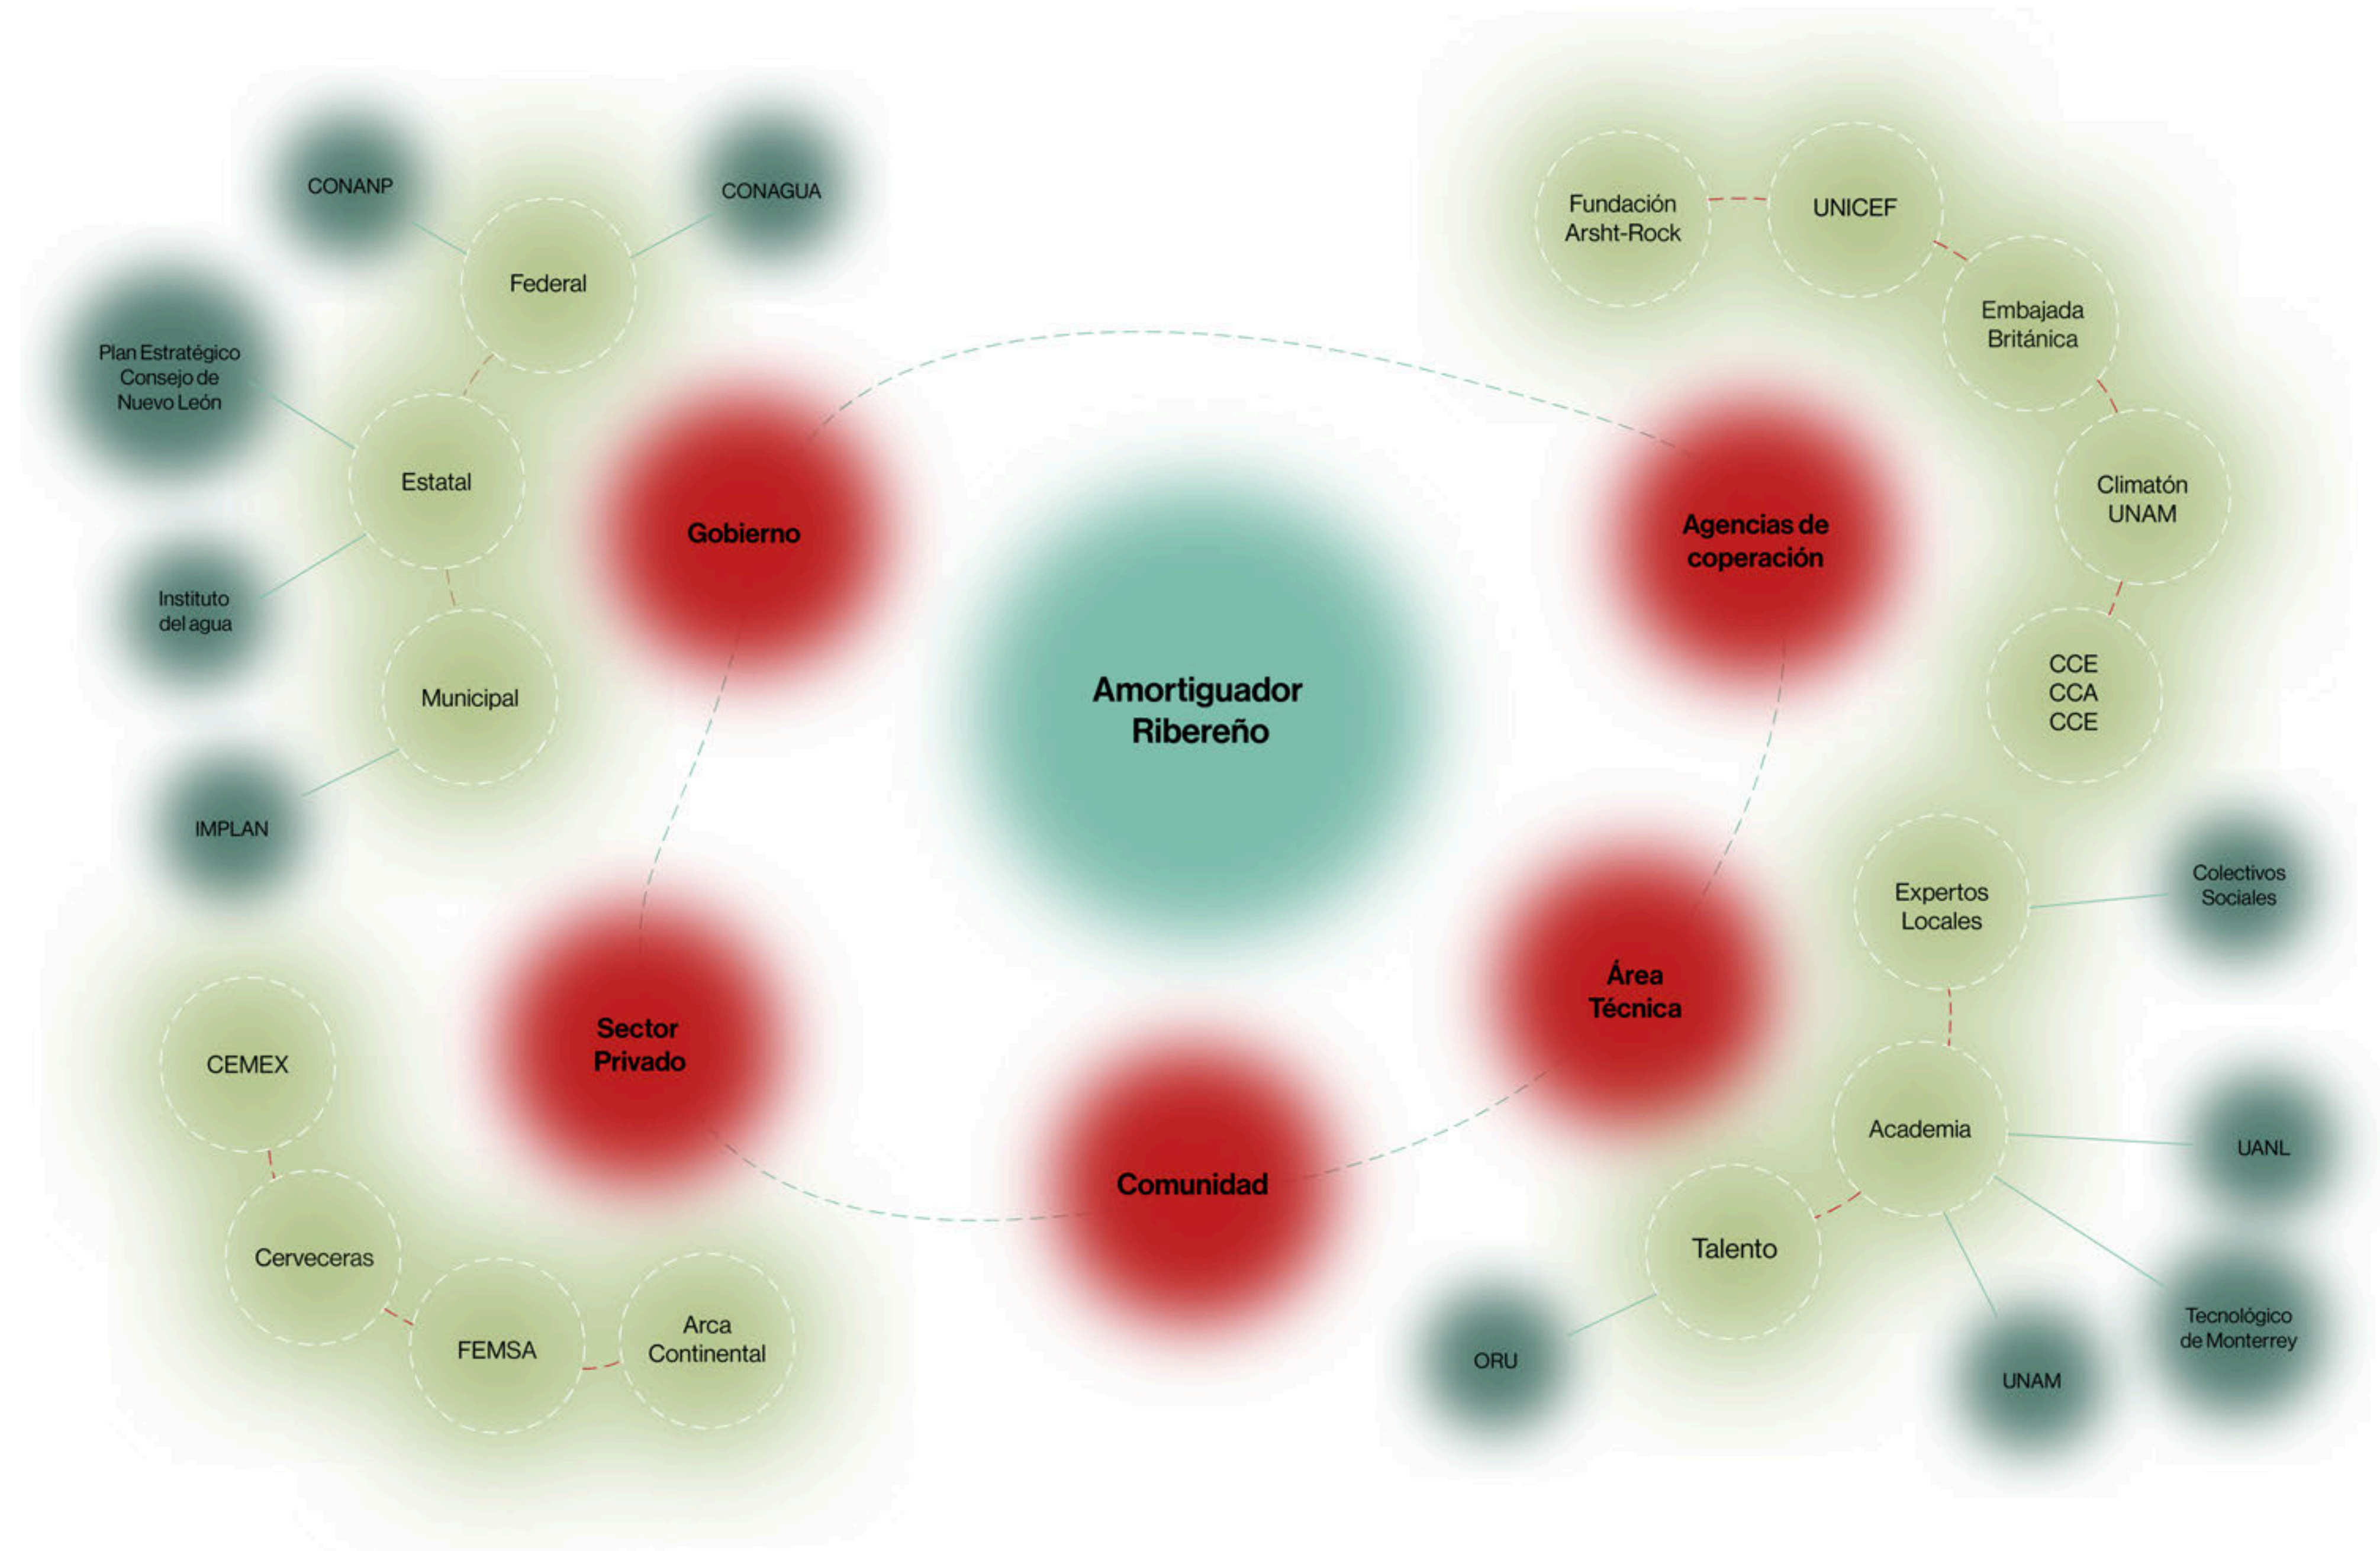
Amortiguador Ribereño

Gobierno

Federal

CONANP

CONAGUA

Estatal

Plan Estratégico Consejo de Nuevo León

Instituto del agua

Municipal

IMPLAN

Agencias de coperación

Fundación Arsht-Rock

UNICEF

Embajada Británica

Climatón UNAM

CCE
CCA
CCE

Sector Privado

CEMEX

Cerveceras

FEMSA

Arca Continental

Comunidad

Área Técnica

Expertos Locales

Colectivos Sociales

Academia

UANL

Tecnológico de Monterrey

UNAM

Talento

ORU